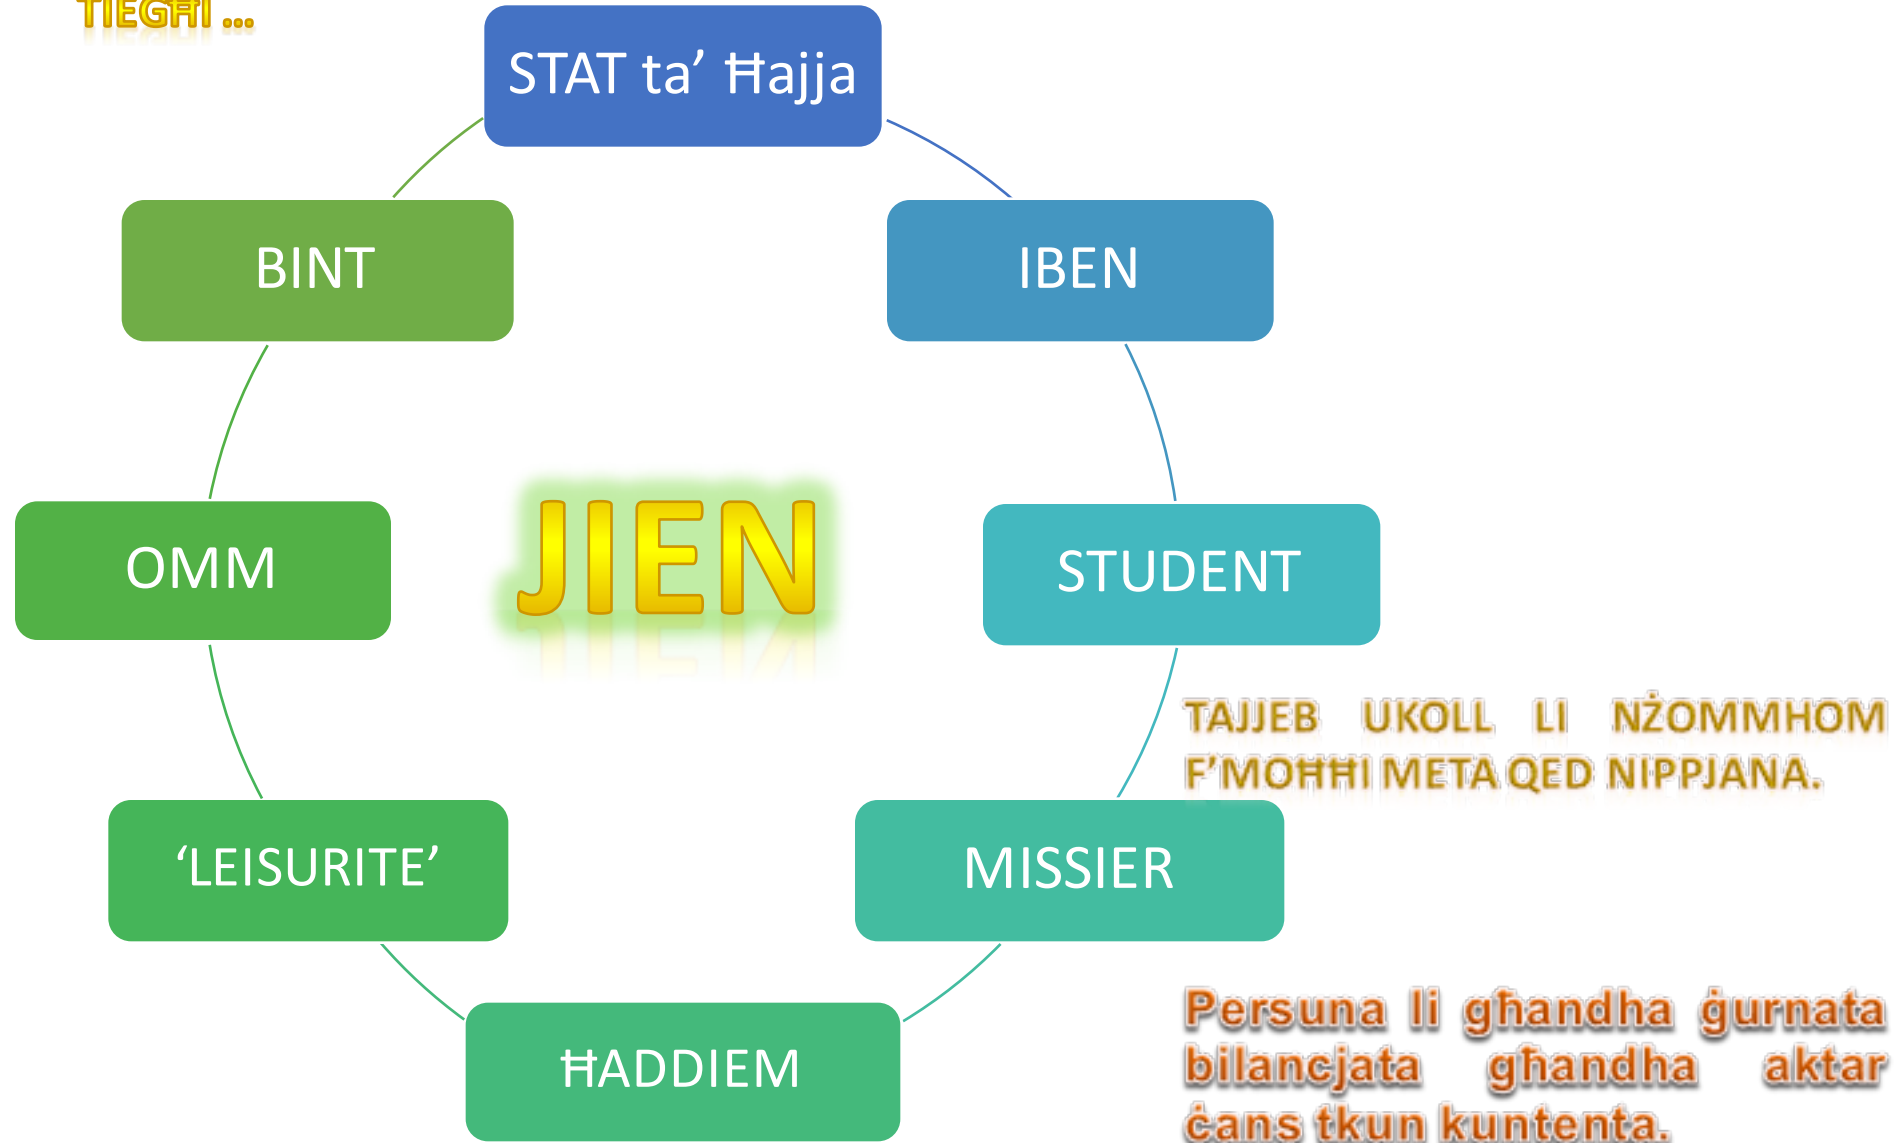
TIEGĦI ...

STAT ta' Ħajja

IBEN

STUDENT

MISSIER

ĦADDIEM

'LEISURITE'

OMM

BINT

JIEN

TAJJEB UKOLL LI NŻOMMHOM F'MOĦĦI META QED NIPPJANA.

Persuna li għandha ġurnata bilancjata għandha aktar ċans tkun kuntenta.